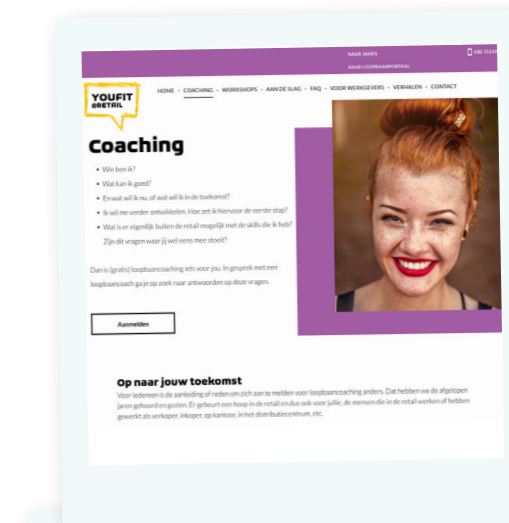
NAAR JAMES

NAAR LOOPBAANPORTAAL

030-711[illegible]

YOUFIT @RETAIL

HOME · COACHING · WORKSHOPS · AAN DE SLAG · FAQ · VOOR WERKGEVERS · VERHALEN · CONTACT

Coaching

- Wie ben ik?
- Wat kan ik goed?
- En wat wil ik nu, of wat wil ik in de toekomst?
- Ik wil me verder ontwikkelen. Hoe zet ik hiervoor de eerste stap?
- Wat is er eigenlijk buiten de retail mogelijk met de skills die ik heb?

Zijn dit vragen waar jij wel eens mee stoeit?

Dan is (gratis) loopbaancoaching iets voor jou. In gesprek met een loopbaancoach ga je op zoek naar antwoorden op deze vragen.

Aanmelden

Op naar jouw toekomst

Voor iedereen is de aanleiding of reden om zich aan te melden voor loopbaancoaching anders. Dat hebben we de afgelopen jaren gehoord en gezien. Er gebeurt een hoop in de retail en dus ook voor jullie, de mensen die in de retail werken of hebben gewerkt als verkoper, inkoper, op kantoor, in het distributiecentrum, etc.